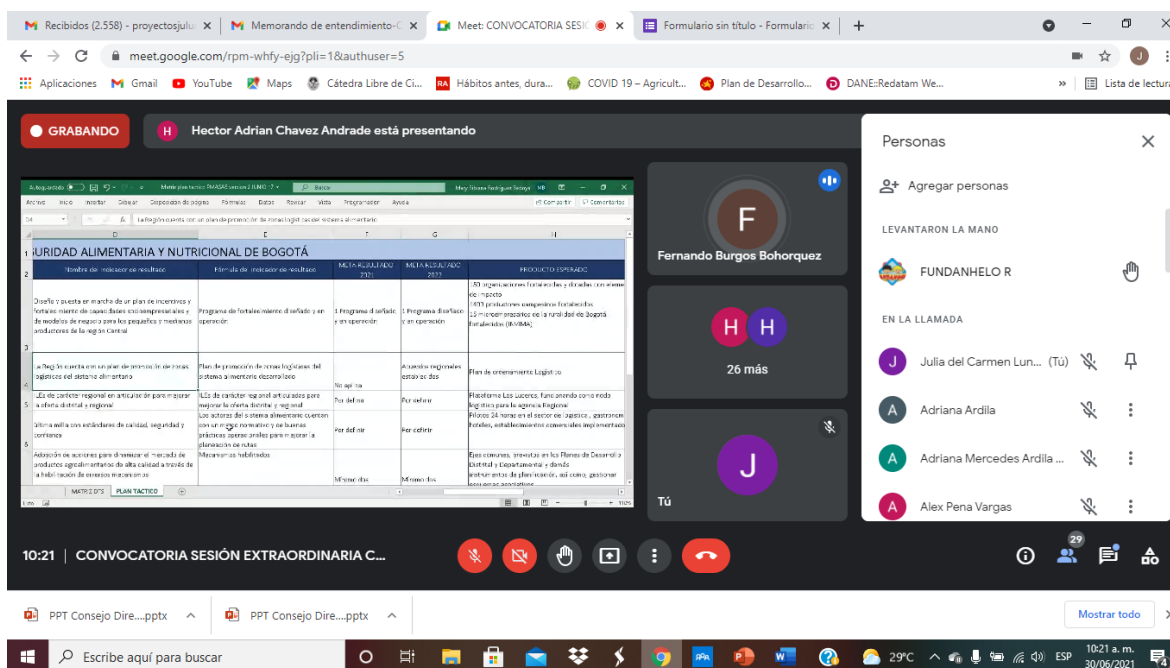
Recibidos (2.558) - proyectosjulu ×
Memorando de entendimiento-C ×
Meet: CONVOCATORIA SESIÓ ×
Formulario sin título - Formulario ×
+

meet.google.com/rpm-whfy-ejg?pli=1&authuser=5

Aplicaciones Gmail YouTube Maps Cátedra Libre de Ci... Hábitos antes, dura... COVID 19 – Agricult... Plan de Desarrollo... DANE::Redatam We... » Lista de lectura

GRABANDO
Hector Adrian Chavez Andrade está presentando

Archivo Inicio Insertar Dibujar Disposición de página Fórmulas Datos Revisar Vista Programador Ayuda

URIDAD ALIMENTARIA Y NUTRICIONAL DE BOGOTÁ

| Nombre de indicador de resultado | Fórmula de indicador de resultado | META RESULTADO 2021 | META RESULTADO 2022 | PRODUCTO ESPERADO |
|---|---|---|---|---|
| Diseño y puesta en marcha de un plan de incentivos y fortalecimiento de capacidades socioempresariales y de modelos de negocio para los pequeños y medianos productores de la región Central | Programa de fortalecimiento diseñado y en operación | 1 Programa diseñado y en operación | 1 Programa diseñado y en operación | 150 organizaciones fortalecidas y dotadas con elementos de impacto; 1400 productores campesinos fortalecidos; 15 mercados campesinos de la ruralidad de Bogotá fortalecidos (IDIPRON) |
| La Región cuenta con un plan de promoción de zonas logísticas del sistema alimentario | Plan de promoción de zonas logísticas del sistema alimentario desarrollado | No aplica | Acuerdos regionales establecidos | Plan de ordenamiento Logístico |
| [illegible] | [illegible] | Por definir | Por definir | Plataforma Los Luceros, funcionando como nodo logístico para la agenda Regional |
| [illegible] | Los actores del sistema alimentario cuentan con un marco normativo y de buenas prácticas operacionales para integrar la planeación de rutas | Por definir | Por definir | Pilotos 24 horas en el sector de logística, gastronomía, hoteles, establecimientos comerciales implementados |
| Adopción de acciones para dinamizar el mercado de productos agroalimentarios de alta calidad a través de la habilitación de canales mecanismos | Mecanismos habilitados | Mínimo dos | Mínimo dos | Ejes comunes, inversión en los Planes de Desarrollo Distrital y Departamental y demás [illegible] |

MATRIZ DPS PLAN TACTICO

Fernando Burgos Bohorquez
26 más
Tú

Personas
Agregar personas
LEVANTARON LA MANO
FUNDANHELO R
EN LA LLAMADA
Julia del Carmen Lun... (Tú)
Adriana Ardila
Adriana Mercedes Ardila ...
Alex Pena Vargas

10:21 | CONVOCATORIA SESIÓN EXTRAORDINARIA C...
29

PPT Consejo Dire....pptx
PPT Consejo Dire....pptx
Mostrar todo

Escribe aquí para buscar
29°C ESP 10:21 a. m. 30/06/2021